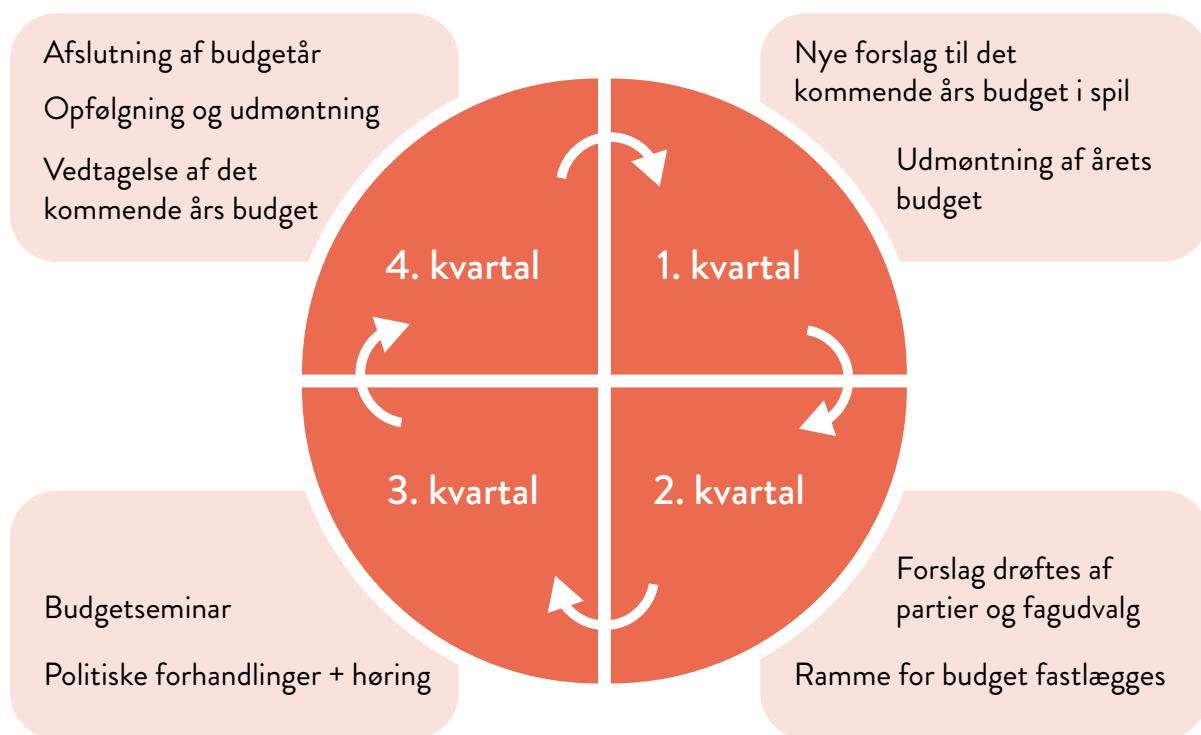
Afslutning af budgetår

Opfølgning og udmøntning

Vedtagelse af det kommende års budget

Nye forslag til det kommende års budget i spil

Udmøntning af årets budget

4. kvartal

1. kvartal

3. kvartal

2. kvartal

Budgetseminar

Politiske forhandlinger + høring

Forslag drøftes af partier og fagudvalg

Ramme for budget fastlægges